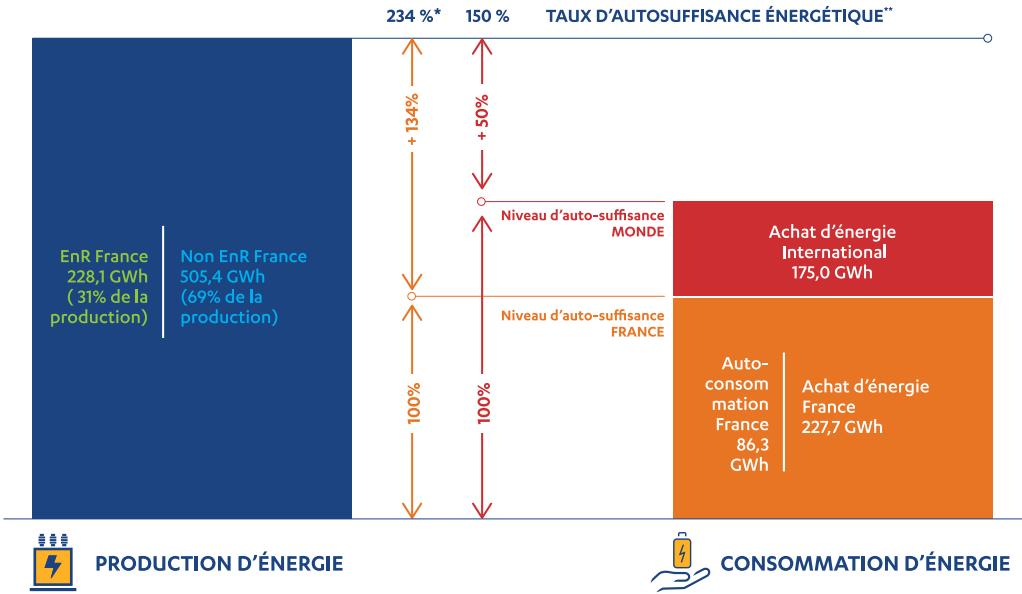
234 %* 150 % TAUX D'AUTOSUFFISANCE ÉNERGÉTIQUE**

+ 134%

+ 50%

EnR France 228,1 GWh ( 31% de la production)

Non EnR France 505,4 GWh (69% de la production)

Niveau d'auto-suffisance MONDE

Achat d'énergie International 175,0 GWh

Niveau d'auto-suffisance FRANCE

100%

100%

Autoconsommation France 86,3 GWh

Achat d'énergie France 227,7 GWh

PRODUCTION D'ÉNERGIE

CONSOMMATION D'ÉNERGIE